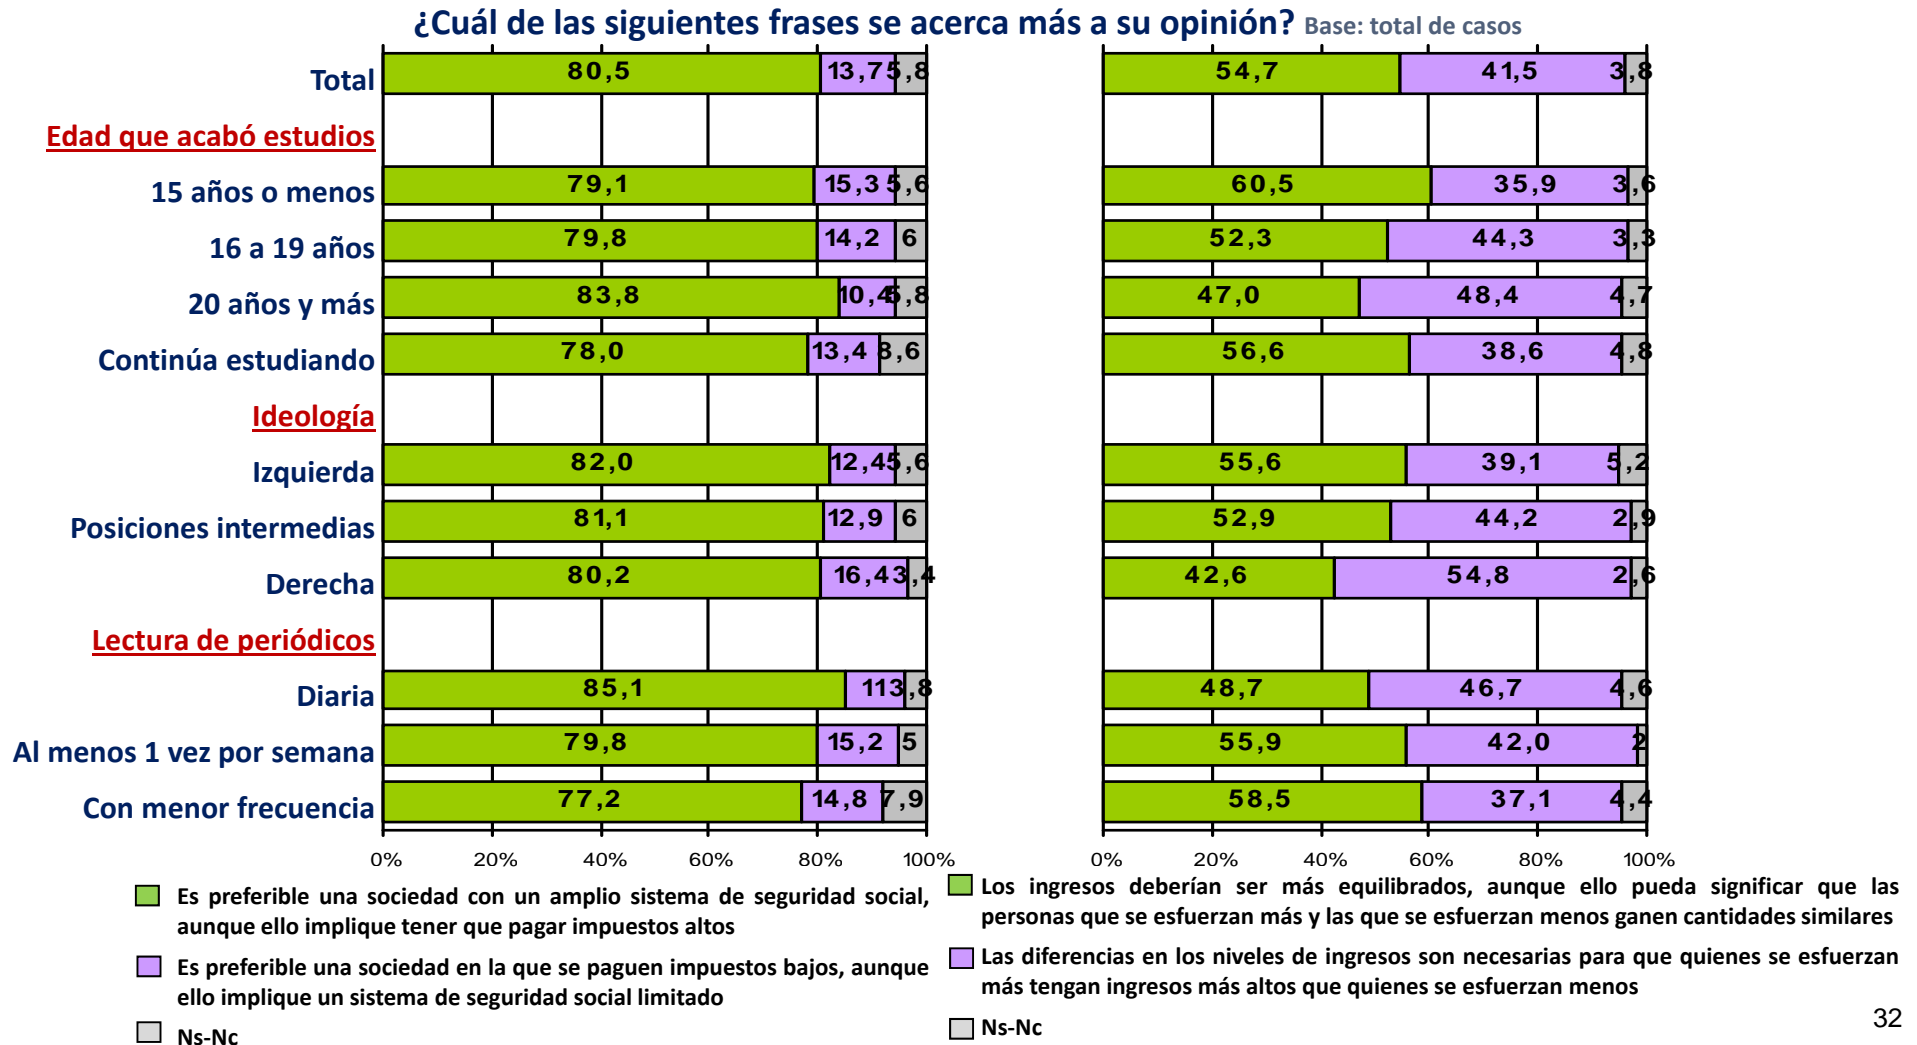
¿Cuál de las siguientes frases se acerca más a su opinión? Base: total de casos

| | | | |
|---|---|---|---|
| Total | 80,5 | 13,7 | 5,8 |
| Edad que acabó estudios | | | |
| 15 años o menos | 79,1 | 15,3 | 5,6 |
| 16 a 19 años | 79,8 | 14,2 | 6 |
| 20 años y más | 83,8 | 10,4 | 5,8 |
| Continúa estudiando | 78,0 | 13,4 | 8,6 |
| Ideología | | | |
| Izquierda | 82,0 | 12,4 | 5,6 |
| Posiciones intermedias | 81,1 | 12,9 | 6 |
| Derecha | 80,2 | 16,4 | 3,4 |
| Lectura de periódicos | | | |
| Diaria | 85,1 | 11 | 3,8 |
| Al menos 1 vez por semana | 79,8 | 15,2 | 5 |
| Con menor frecuencia | 77,2 | 14,8 | 7,9 |

0% 20% 40% 60% 80% 100%

| | | | |
|---|---|---|---|
| Total | 54,7 | 41,5 | 3,8 |
| 15 años o menos | 60,5 | 35,9 | 3,6 |
| 16 a 19 años | 52,3 | 44,3 | 3,3 |
| 20 años y más | 47,0 | 48,4 | 4,7 |
| Continúa estudiando | 56,6 | 38,6 | 4,8 |
| Izquierda | 55,6 | 39,1 | 5,2 |
| Posiciones intermedias | 52,9 | 44,2 | 2,9 |
| Derecha | 42,6 | 54,8 | 2,6 |
| Diaria | 48,7 | 46,7 | 4,6 |
| Al menos 1 vez por semana | 55,9 | 42,0 | 2 |
| Con menor frecuencia | 58,5 | 37,1 | 4,4 |

0% 20% 40% 60% 80% 100%

Es preferible una sociedad con un amplio sistema de seguridad social, aunque ello implique tener que pagar impuestos altos

Es preferible una sociedad en la que se paguen impuestos bajos, aunque ello implique un sistema de seguridad social limitado

Ns-Nc

Los ingresos deberían ser más equilibrados, aunque ello pueda significar que las personas que se esfuerzan más y las que se esfuerzan menos ganen cantidades similares

Las diferencias en los niveles de ingresos son necesarias para que quienes se esfuerzan más tengan ingresos más altos que quienes se esfuerzan menos

Ns-Nc

32